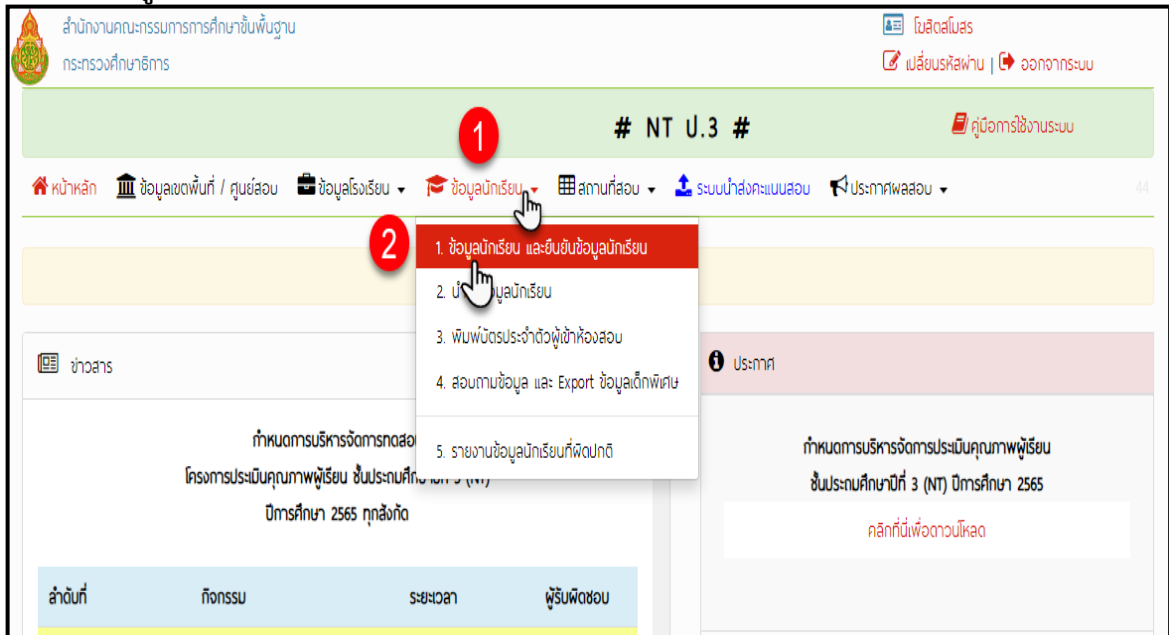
สำนักงานคณะกรรมการการศึกษาขั้นพื้นฐาน
กระทรวงศึกษาธิการ

โปรไฟล์
เปลี่ยนรหัสผ่าน | ออกจากระบบ

# NT ป.3 #

คู่มือการใช้งานระบบ

1

หน้าหลัก ข้อมูลเขตพื้นที่ / ศูนย์สอบ ข้อมูลโรงเรียน ▾ ข้อมูลนักเรียน ▾ สถานที่สอบ ▾ ระบบนำส่งคะแนนสอบ ประกาศผลสอบ ▾

2

1. ข้อมูลนักเรียน และยืนยันข้อมูลนักเรียน
2. นำ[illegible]มูลนักเรียน
3. พิมพ์บัตรประจำตัวผู้เข้าห้องสอบ
4. สอบถามข้อมูล และ Export ข้อมูลเด็กพิเศษ
5. รายงานข้อมูลนักเรียนที่ผิดปกติ

ข่าวสาร

กำหนดการบริหารจัดการทดสอ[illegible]
โครงการประเมินคุณภาพผู้เรียน ชั้นประถมศึก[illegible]
ปีการศึกษา 2565 ทุกสังกัด

| ลำดับที่ | กิจกรรม | ระยะเวลา | ผู้รับผิดชอบ |
|---|---|---|---|

ประกาศ

กำหนดการบริหารจัดการประเมินคุณภาพผู้เรียน
ชั้นประถมศึกษาปีที่ 3 (NT) ปีการศึกษา 2565

คลิกที่นี่เพื่อดาวน์โหลด